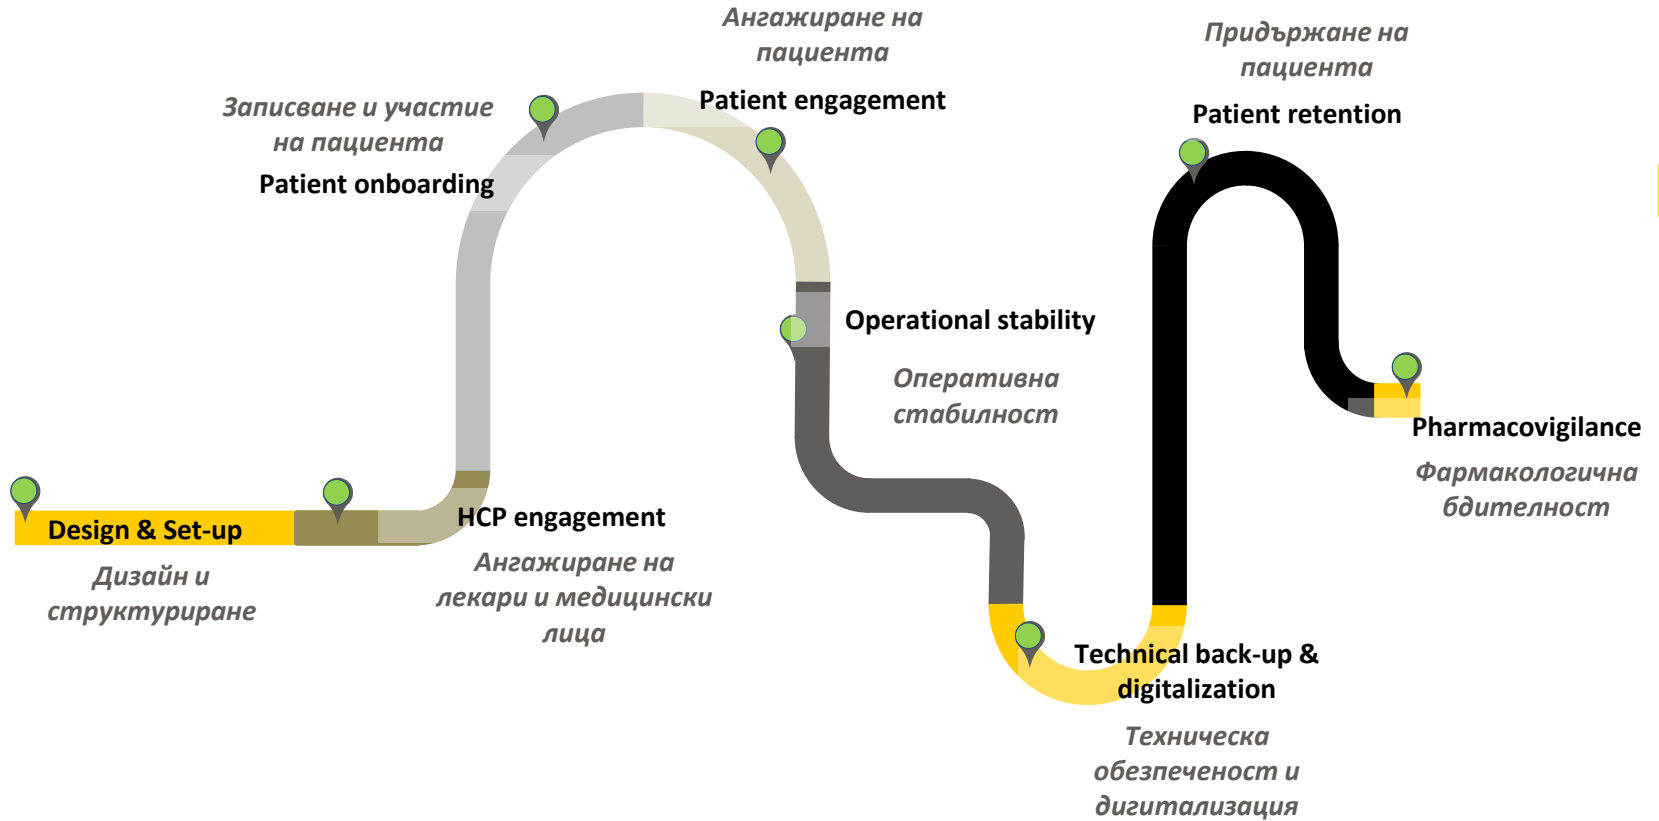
Design & Set-up

Дизайн и структуриране

HCP engagement

Ангажиране на лекари и медицински лица

Записване и участие на пациента

Patient onboarding

Ангажиране на пациента

Patient engagement

Operational stability

Оперативна стабилност

Technical back-up & digitalization

Техническа обезпеченост и дигитализация

Придържане на пациента

Patient retention

Pharmacovigilance

Фармакологична бдителност